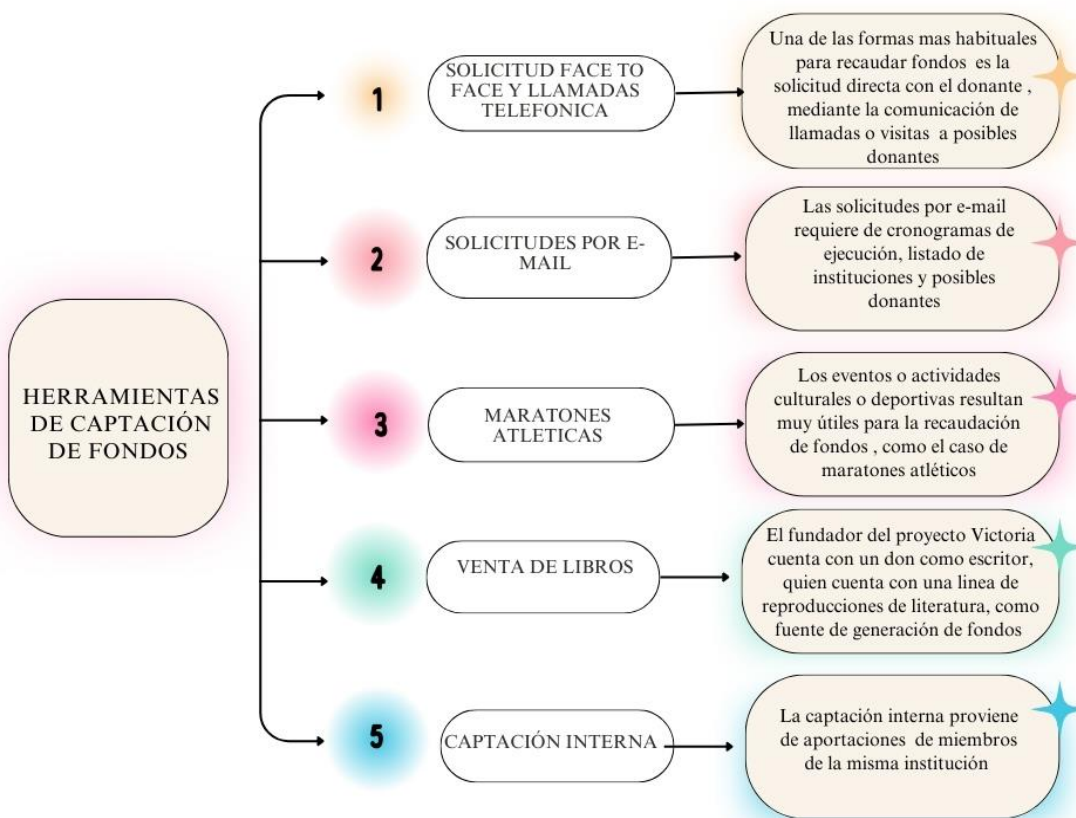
HERRAMIENTAS DE CAPTACIÓN DE FONDOS

1

SOLICITUD FACE TO FACE Y LLAMADAS TELEFONICA

Una de las formas mas habituales para recaudar fondos es la solicitud directa con el donante , mediante la comunicación de llamadas o visitas a posibles donantes

2

SOLICITUDES POR E-MAIL

Las solicitudes por e-mail requiere de cronogramas de ejecución, listado de instituciones y posibles donantes

3

MARATONES ATLETICAS

Los eventos o actividades culturales o deportivas resultan muy útiles para la recaudación de fondos , como el caso de maratones atléticos

4

VENTA DE LIBROS

El fundador del proyecto Victoria cuenta con un don como escritor, quien cuenta con una linea de reproducciones de literatura, como fuente de generación de fondos

5

CAPTACIÓN INTERNA

La captación interna proviene de aportaciones de miembros de la misma institución